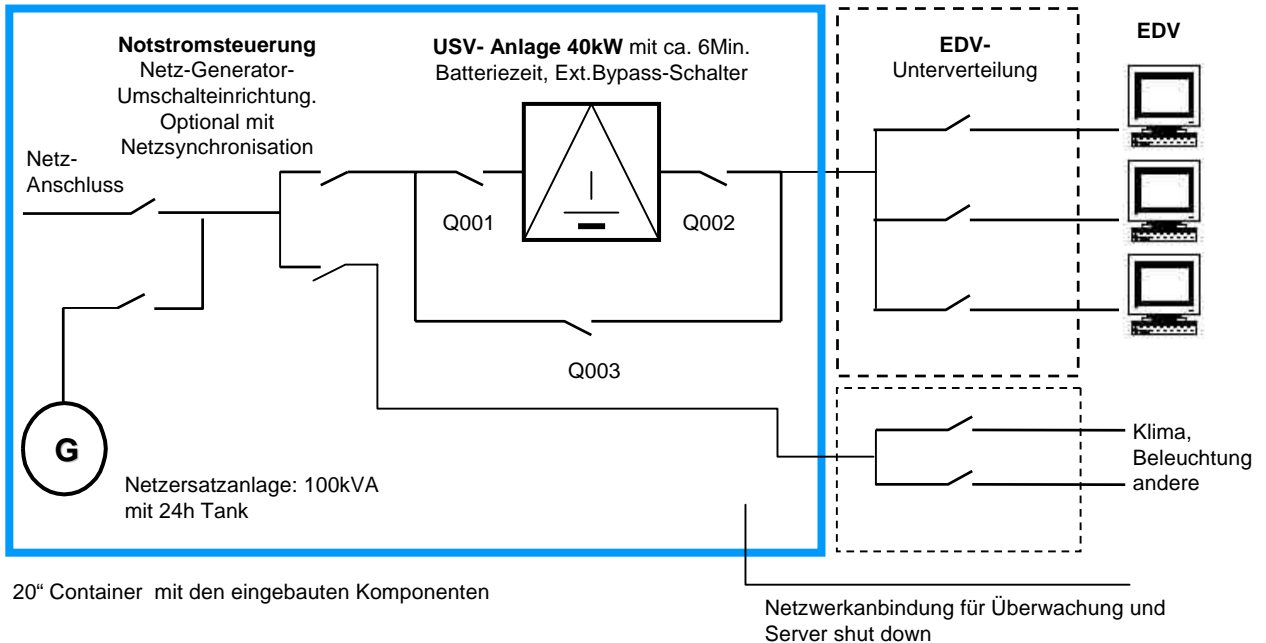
Notstromsteuerung
Netz-Generator-Umschalteinrichtung. Optional mit Netzsynchronisation

USV- Anlage 40kW mit ca. 6Min. Batteriezeit, Ext.Bypass-Schalter

EDV-
Unterverteilung

EDV

Netz-
Anschluss

Q001

Q002

Q003

G

Netzersatzanlage: 100kVA
mit 24h Tank

Klima,
Beleuchtung
andere

20“ Container mit den eingebauten Komponenten

Netzwerkanbindung für Überwachung und Server shut down